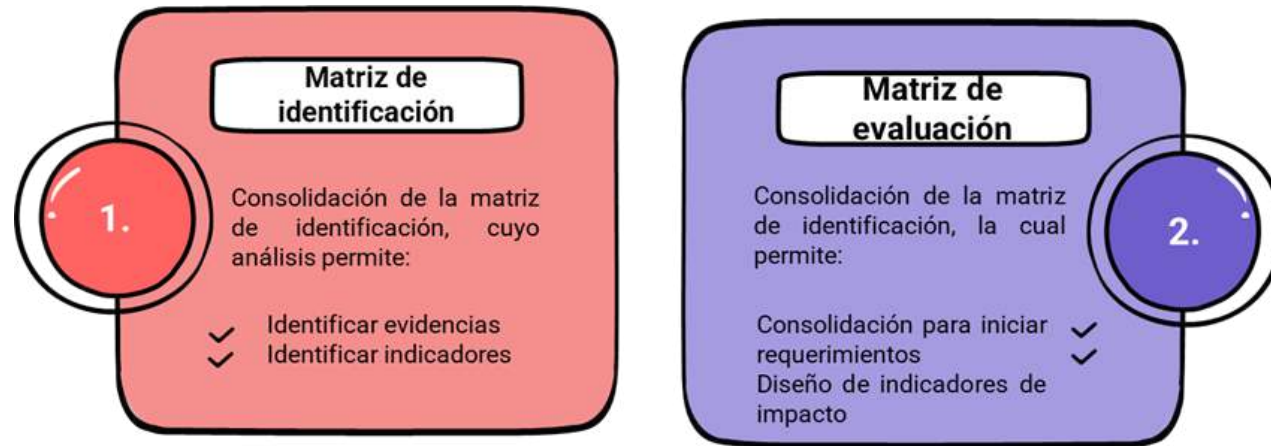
Matriz de identificación

1.

Consolidación de la matriz de identificación, cuyo análisis permite:

Identificar evidencias
Identificar indicadores

Matriz de evaluación

2.

Consolidación de la matriz de identificación, la cual permite:

Consolidación para iniciar requerimientos
Diseño de indicadores de impacto